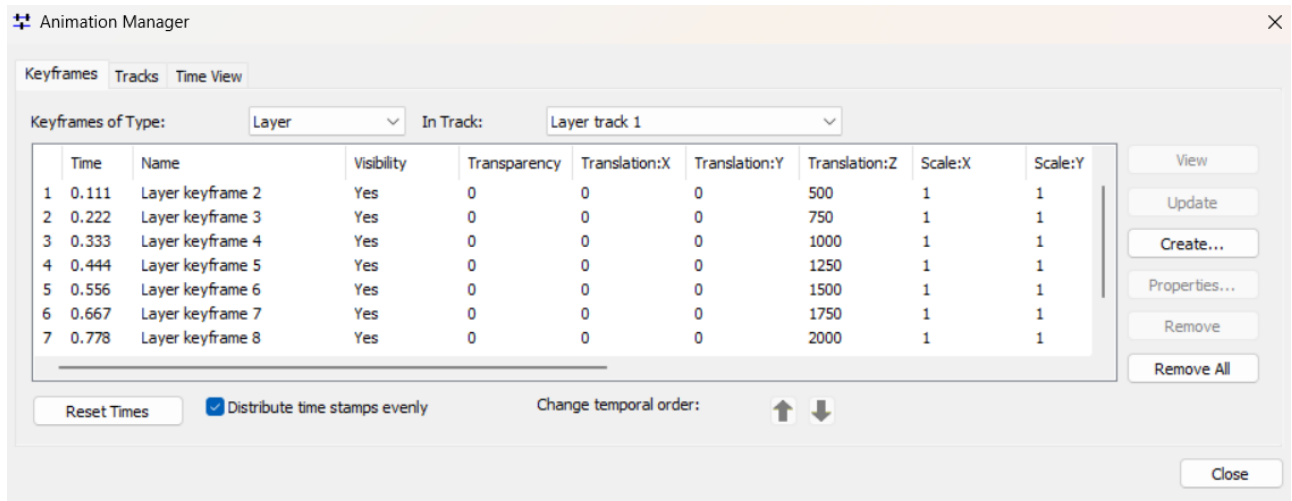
Animation Manager

Keyframes | Tracks | Time View

Keyframes of Type: Layer
In Track: Layer track 1

| | Time | Name | Visibility | Transparency | Translation:X | Translation:Y | Translation:Z | Scale:X | Scale:Y |
|---|---|---|---|---|---|---|---|---|---|
| 1 | 0.111 | Layer keyframe 2 | Yes | 0 | 0 | 0 | 500 | 1 | 1 |
| 2 | 0.222 | Layer keyframe 3 | Yes | 0 | 0 | 0 | 750 | 1 | 1 |
| 3 | 0.333 | Layer keyframe 4 | Yes | 0 | 0 | 0 | 1000 | 1 | 1 |
| 4 | 0.444 | Layer keyframe 5 | Yes | 0 | 0 | 0 | 1250 | 1 | 1 |
| 5 | 0.556 | Layer keyframe 6 | Yes | 0 | 0 | 0 | 1500 | 1 | 1 |
| 6 | 0.667 | Layer keyframe 7 | Yes | 0 | 0 | 0 | 1750 | 1 | 1 |
| 7 | 0.778 | Layer keyframe 8 | Yes | 0 | 0 | 0 | 2000 | 1 | 1 |

View
Update
Create...
Properties...
Remove
Remove All

Reset Times
Distribute time stamps evenly
Change temporal order:

Close